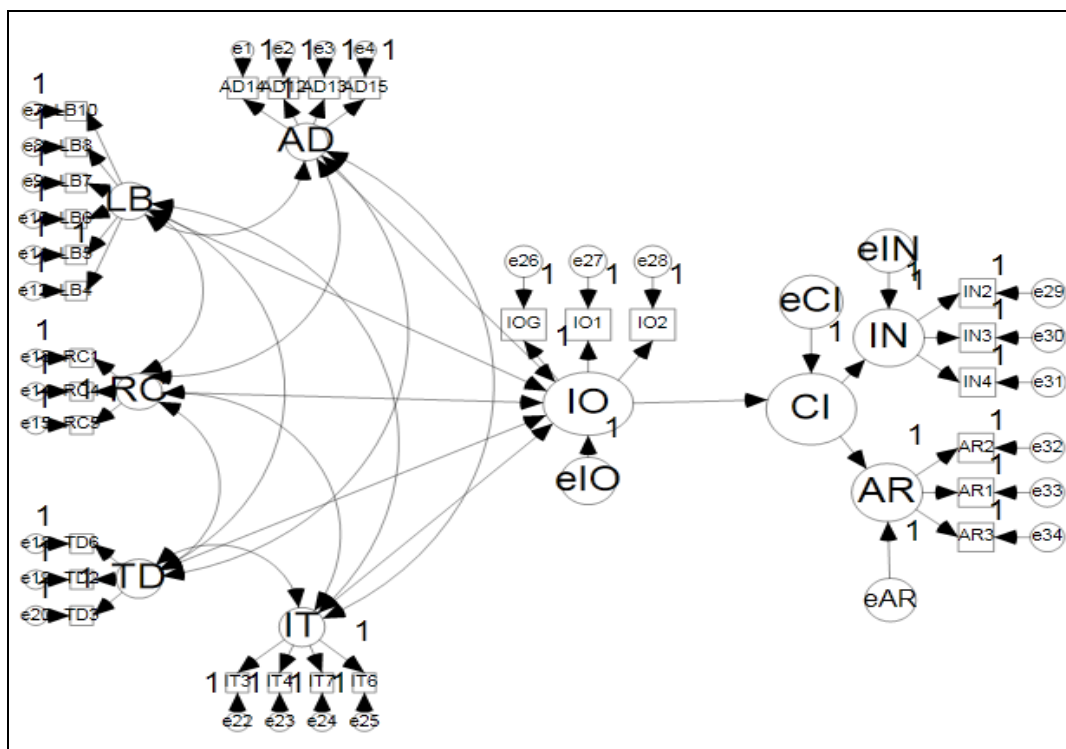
e1 1 e2 1 e3 1 e4 1
AD14 AD12 AD13 AD15
AD
1
e7 LB10
e8 LB8
e9 LB7
e10 LB6
e11 LB5
e12 LB4
LB
1
1
e13 RC1
e14 RC4
e15 RC5
RC
1
e17 TD6
e18 TD2
e20 TD3
TD
1
IT
1
1 IT3 1 IT4 1 IT7 1 IT6
e22 e23 e24 e25
e26 1 e27 1 e28 1
IOG IO1 IO2
1
IO
1
eIO
CI
eCI
1
eIN
1
IN
1
IN2 e29
IN3 e30
1
IN4 e31
1
AR
1
AR2 e32
1
AR1 e33
1
AR3 e34
1
eAR